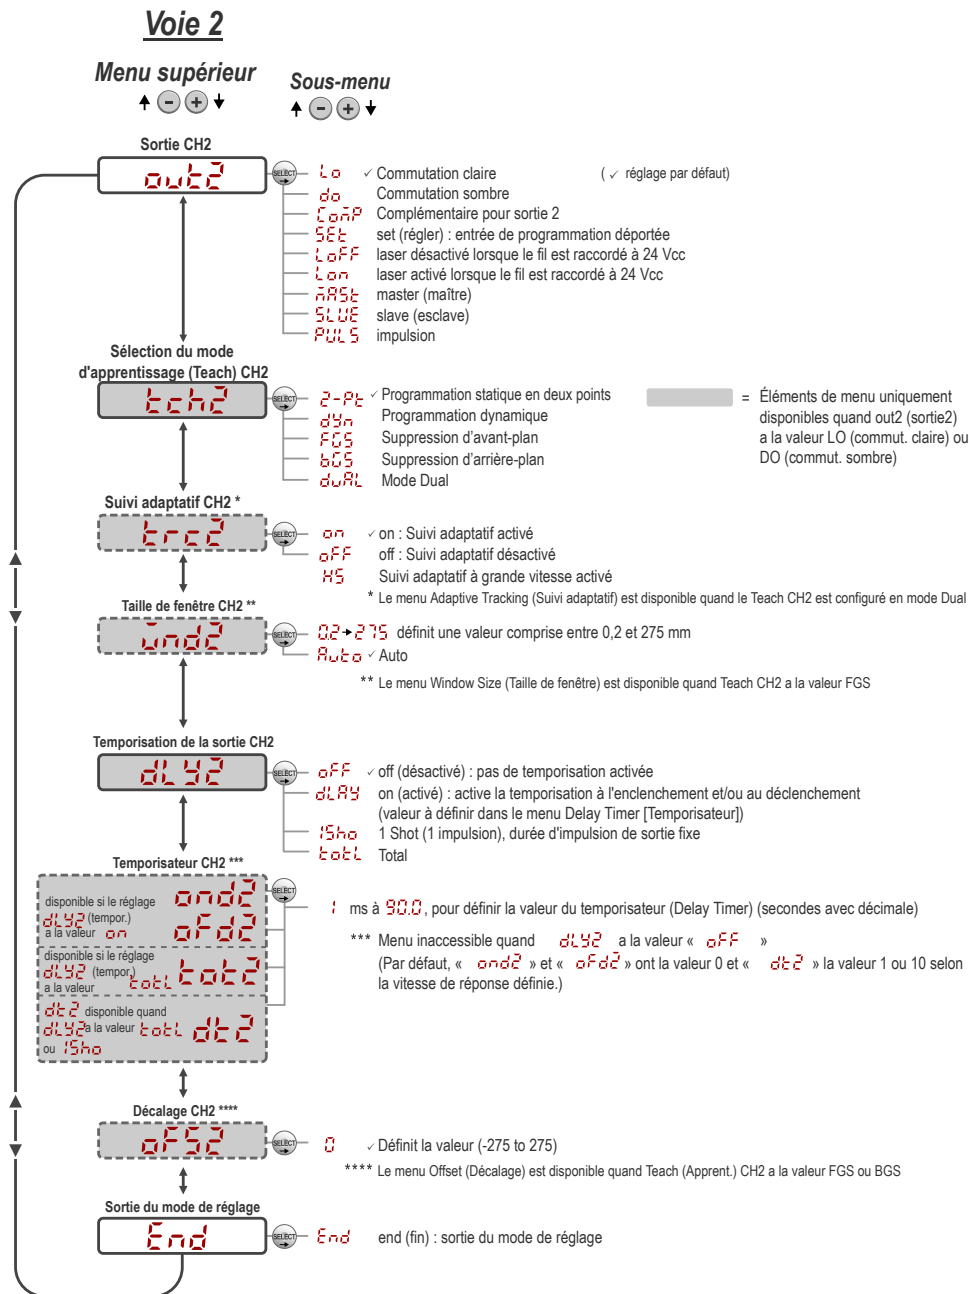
Voie 2

Menu supérieur

Sous-menu

Sortie CH2

out2

SELECT

Lo ✓ Commutation claire

( ✓ réglage par défaut)

do Commutation sombre

CoMP Complémentaire pour sortie 2

SEt set (régler) : entrée de programmation déportée

LoFF laser désactivé lorsque le fil est raccordé à 24 Vcc

Lon laser activé lorsque le fil est raccordé à 24 Vcc

MASt master (maître)

SLUE slave (esclave)

PULS impulsion

Sélection du mode d'apprentissage (Teach) CH2

tch2

2-Pt ✓ Programmation statique en deux points

dYn Programmation dynamique

FGS Suppression d'avant-plan

bGS Suppression d'arrière-plan

duAL Mode Dual

= Éléments de menu uniquement disponibles quand out2 (sortie2) a la valeur LO (commut. claire) ou DO (commut. sombre)

Suivi adaptatif CH2 *

trc2

on ✓ on : Suivi adaptatif activé

oFF off : Suivi adaptatif désactivé

HS Suivi adaptatif à grande vitesse activé

* Le menu Adaptive Tracking (Suivi adaptatif) est disponible quand le Teach CH2 est configuré en mode Dual

Taille de fenêtre CH2 **

Und2

02→275 définit une valeur comprise entre 0,2 et 275 mm

Auto ✓ Auto

** Le menu Window Size (Taille de fenêtre) est disponible quand Teach CH2 a la valeur FGS

Temporisation de la sortie CH2

dLY2

oFF ✓ off (désactivé) : pas de temporisation activée

dLAY on (activé) : active la temporisation à l'enclenchement et/ou au déclenchement (valeur à définir dans le menu Delay Timer [Temporisateur])

1Sho 1 Shot (1 impulsion), durée d'impulsion de sortie fixe

totL Total

Temporisateur CH2 ***

disponible si le réglage dLY2 (tempor.) a la valeur on

ond2

oFd2

disponible si le réglage dLY2 (tempor.) a la valeur totL

tot2

dt2 disponible quand dLY2 a la valeur totL ou 1Sho

dt2

1 ms à 90.0, pour définir la valeur du temporisateur (Delay Timer) (secondes avec décimale)

*** Menu inaccessible quand dLY2 a la valeur « oFF »
(Par défaut, « ond2 » et « oFd2 » ont la valeur 0 et « dt2 » la valeur 1 ou 10 selon la vitesse de réponse définie.)

Décalage CH2 ****

oFS2

0 ✓ Définit la valeur (-275 to 275)

**** Le menu Offset (Décalage) est disponible quand Teach (Apprent.) CH2 a la valeur FGS ou BGS

Sortie du mode de réglage

End

End end (fin) : sortie du mode de réglage